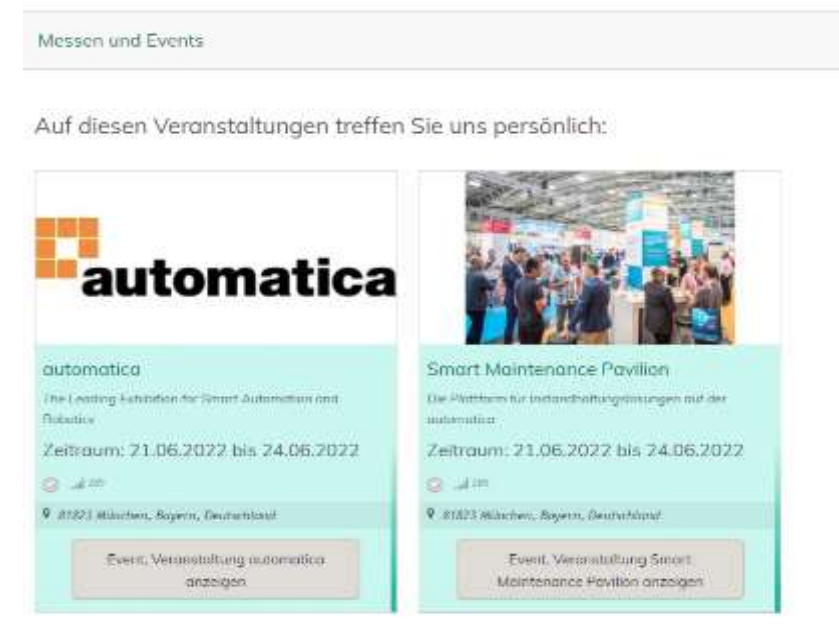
Messen und Events

Auf diesen Veranstaltungen treffen Sie uns persönlich:

automatica

automatica

The Leading Exhibition for Smart Automation and Robotics

Zeitraum: 21.06.2022 bis 24.06.2022

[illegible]

81823 München, Bayern, Deutschland

Event, Veranstaltung automatica anzeigen

Smart Maintenance Pavilion

Die Plattform für Instandhaltungslösungen auf der automatica

Zeitraum: 21.06.2022 bis 24.06.2022

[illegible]

81823 München, Bayern, Deutschland

Event, Veranstaltung Smart Maintenance Pavilion anzeigen